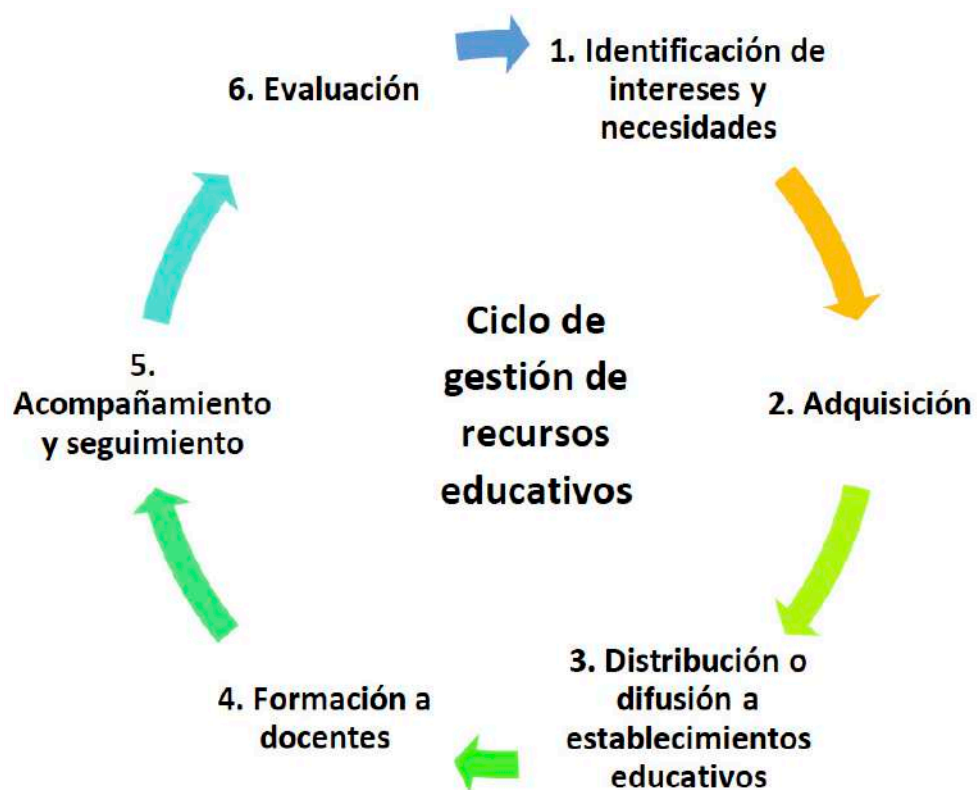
1. Identificación de intereses y necesidades

2. Adquisición

3. Distribución o difusión a establecimientos educativos

4. Formación a docentes

5. Acompañamiento y seguimiento

6. Evaluación

Ciclo de gestión de recursos educativos